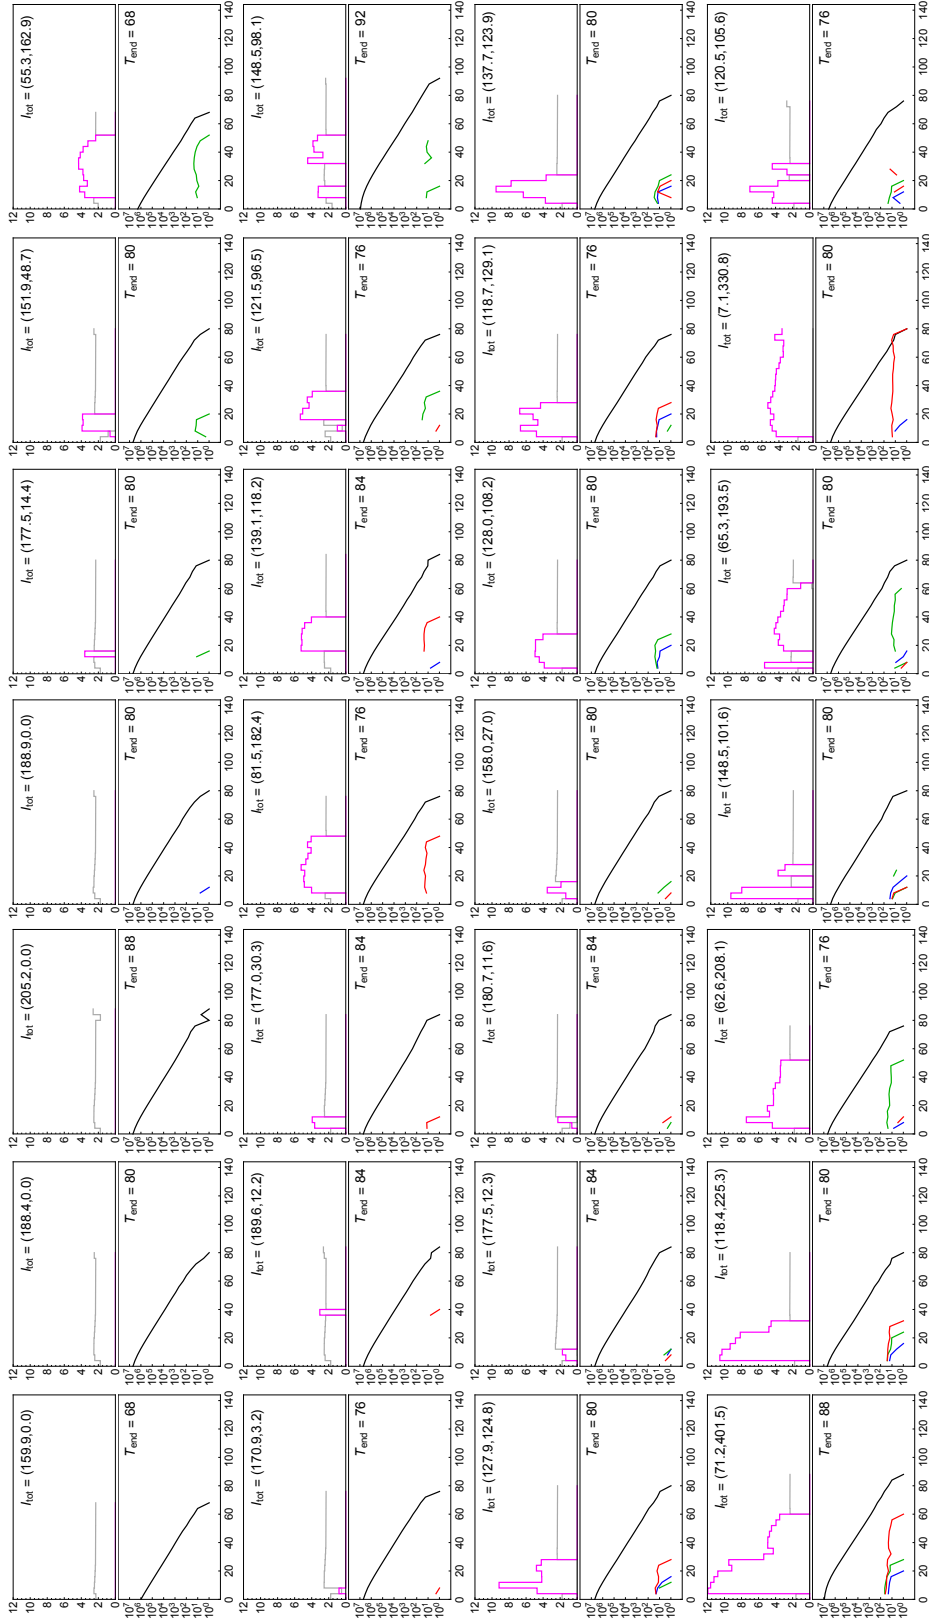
$I_{tot}$ = (159.9,0.0)
$T_{end}$ = 68

$I_{tot}$ = (188.4,0.0)
$T_{end}$ = 80

$I_{tot}$ = (205.2,0.0)
$T_{end}$ = 88

$I_{tot}$ = (188.9,0.0)
$T_{end}$ = 80

$I_{tot}$ = (177.5,14.4)
$T_{end}$ = 80

$I_{tot}$ = (151.9,48.7)
$T_{end}$ = 80

$I_{tot}$ = (55.3,162.9)
$T_{end}$ = 68

$I_{tot}$ = (170.9,3.2)
$T_{end}$ = 76

$I_{tot}$ = (189.6,12.2)
$T_{end}$ = 84

$I_{tot}$ = (177.0,30.3)
$T_{end}$ = 84

$I_{tot}$ = (81.5,182.4)
$T_{end}$ = 76

$I_{tot}$ = (139.1,118.2)
$T_{end}$ = 84

$I_{tot}$ = (121.5,96.5)
$T_{end}$ = 76

$I_{tot}$ = (148.5,98.1)
$T_{end}$ = 92

$I_{tot}$ = (127.9,124.8)
$T_{end}$ = 80

$I_{tot}$ = (177.5,12.3)
$T_{end}$ = 84

$I_{tot}$ = (180.7,11.6)
$T_{end}$ = 84

$I_{tot}$ = (158.0,27.0)
$T_{end}$ = 80

$I_{tot}$ = (128.0,108.2)
$T_{end}$ = 80

$I_{tot}$ = (118.7,129.1)
$T_{end}$ = 76

$I_{tot}$ = (137.7,123.9)
$T_{end}$ = 80

$I_{tot}$ = (71.2,401.5)
$T_{end}$ = 88

$I_{tot}$ = (118.4,225.3)
$T_{end}$ = 80

$I_{tot}$ = (62.6,208.1)
$T_{end}$ = 76

$I_{tot}$ = (148.5,101.6)
$T_{end}$ = 80

$I_{tot}$ = (65.3,193.5)
$T_{end}$ = 80

$I_{tot}$ = (7.1,330.8)
$T_{end}$ = 80

$I_{tot}$ = (120.5,105.6)
$T_{end}$ = 76

0 2 4 6 8 10 12
$10^0$ $10^1$ $10^2$ $10^3$ $10^4$ $10^5$ $10^6$ $10^7$
0 20 40 60 80 100 120 140